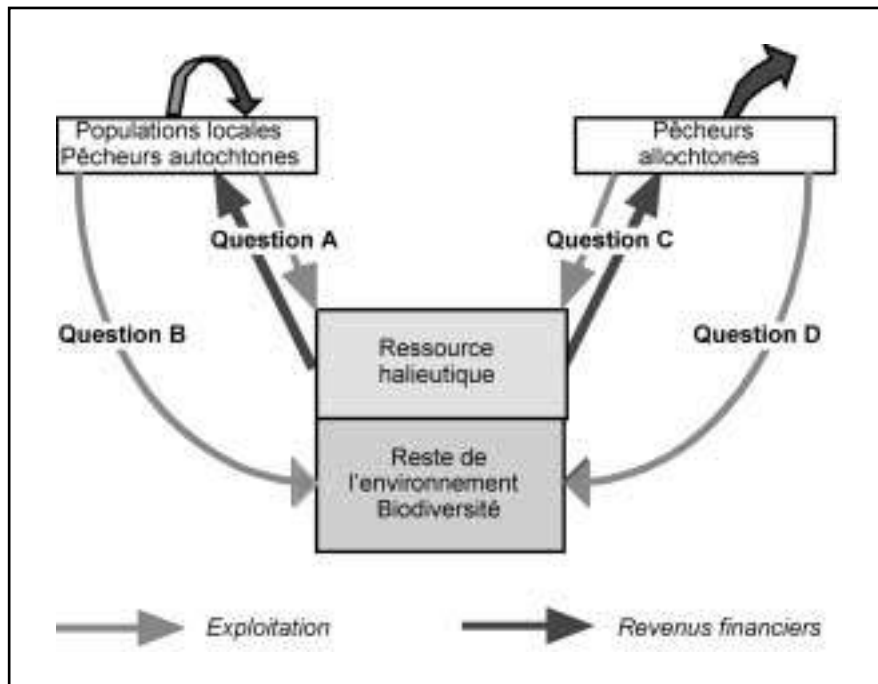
Populations locales
Pêcheurs autochtones

Pêcheurs
allochtones

Question A

Question C

Question B

Question D

Ressource
halieutique

Reste de
l'environnement
Biodiversité

Exploitation

Revenus financiers